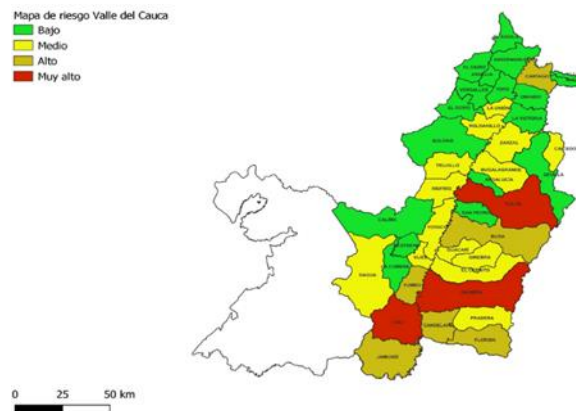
Mapa de riesgo Valle del Cauca
Bajo
Medio
Alto
Muy alto

ARGELIA
ANSERMANUEVO
CARTAGO
OBANDO
LA UNION
LA VICTORIA
ROLDANILLO
ZARZAL
BOLIVAR
TRUJILLO
BUGALAGRANDE
ANDALUCIA
TULUA
SEVILLA
CAICEDONIA
RIOFRIO
CALIMA
SAN PEDRO
YOTOCO
VIJES
BUGA
GUACARI
GINEBRA
EL CERRITO
DAGUA
YUMBO
PALMIRA
CALI
CANDELARIA
PRADERA
FLORIDA
JAMUNDI
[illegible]

0 25 50 km